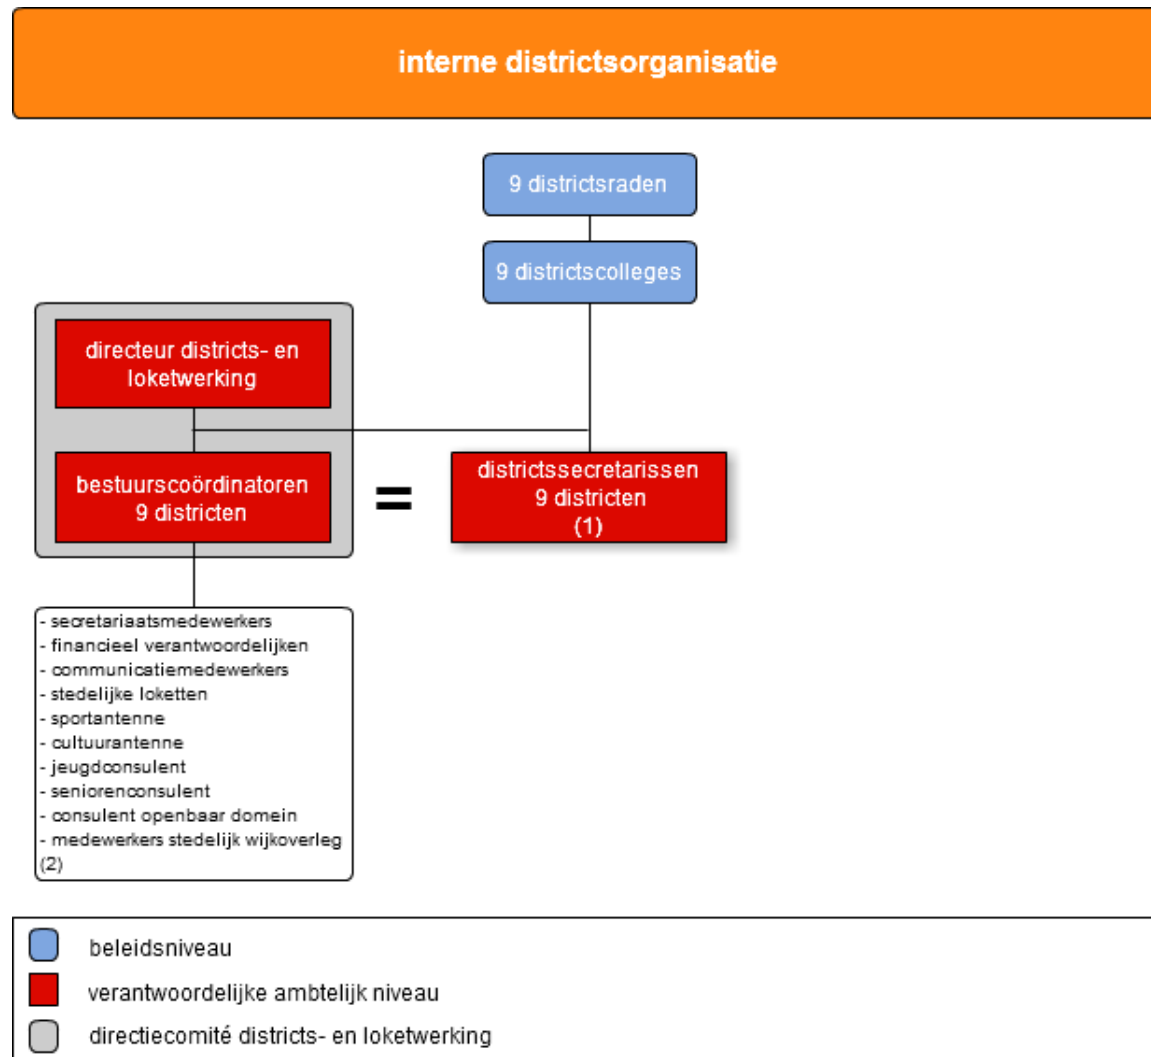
interne districtsorganisatie

9 districtsraden

9 districtscolleges

directeur districts- en loketwerking

bestuurscoördinatoren 9 districten

=

districtssecretarissen 9 districten (1)

- secretariaatsmedewerkers
- financieel verantwoordelijken
- communicatiemedewerkers
- stedelijke loketten
- sportantenne
- cultuurantenne
- jeugdconsulent
- seniorenconsulent
- consulent openbaar domein
- medewerkers stedelijk wijkoverleg
(2)

beleidsniveau

verantwoordelijke ambtelijk niveau

directiecomité districts- en loketwerking